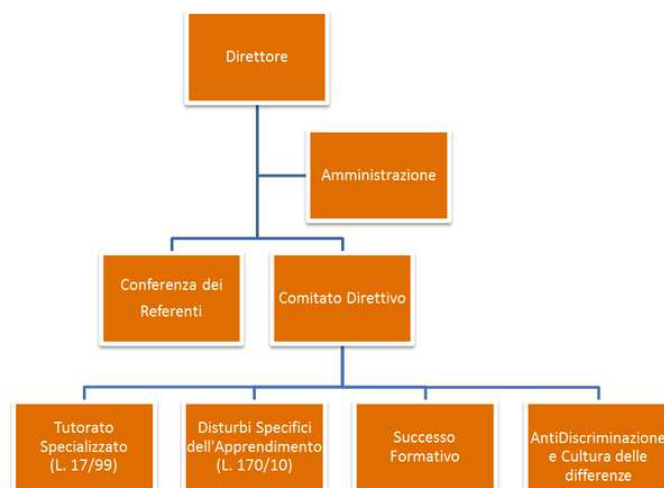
Direttore

Amministrazione

Conferenza dei Referenti

Comitato Direttivo

Tutorato Specializzato (L. 17/99)

Disturbi Specifici dell'Apprendimento (L. 170/10)

Successo Formativo

AntiDiscriminazione e Cultura delle differenze